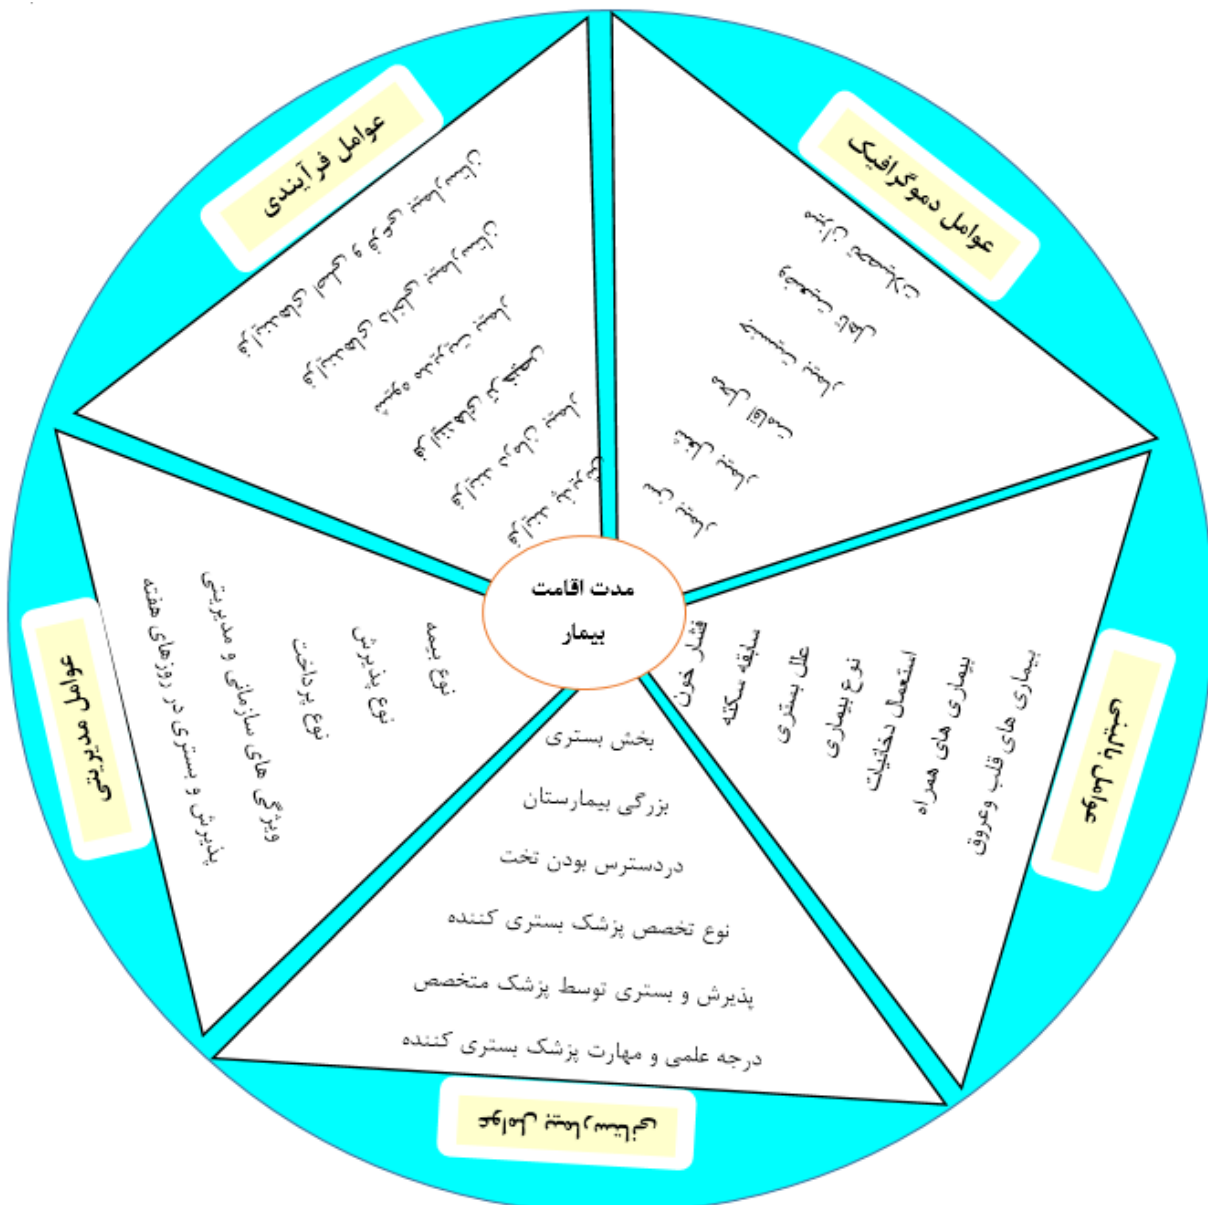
مدت اقامت بیمار

عوامل فرآیندی

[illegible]
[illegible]
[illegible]
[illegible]
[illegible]
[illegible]

عوامل دموگرافیک

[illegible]
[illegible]
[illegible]
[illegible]
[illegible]
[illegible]

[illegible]

فشار خون
سابقه سکته
علل بستری
نوع بیماری
استعمال دخانیات
بیماری های همراه
بیماری های قلب وعروق

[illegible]

بخش بستری
بزرگی بیمارستان
دردسترس بودن تخت
نوع تخصص پزشک بستری کننده
پذیرش و بستری توسط پزشک متخصص
درجه علمی و مهارت پزشک بستری کننده

عوامل مدیریتی

نوع بیمه
نوع پذیرش
نوع پرداخت
ویژگی های سازمانی و مدیریتی
پذیرش و بستری در روزهای هفته